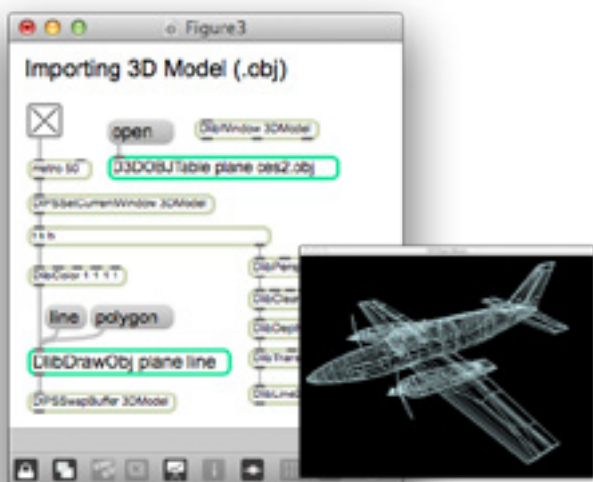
Figure3

Importing 3D Model (.obj)

open

DlibWindow 3DModel

metro 50

J3DOBJTable plane ces2.obj

DPSSetCurrentWindow 3DModel

t b b

DlibColor 1 1 1 1

DlibPersp

DlibClear

DlibDepth

DlibTrans

DlibLine

line

polygon

DlibDrawObj plane line

DPSSwapBuffer 3DModel